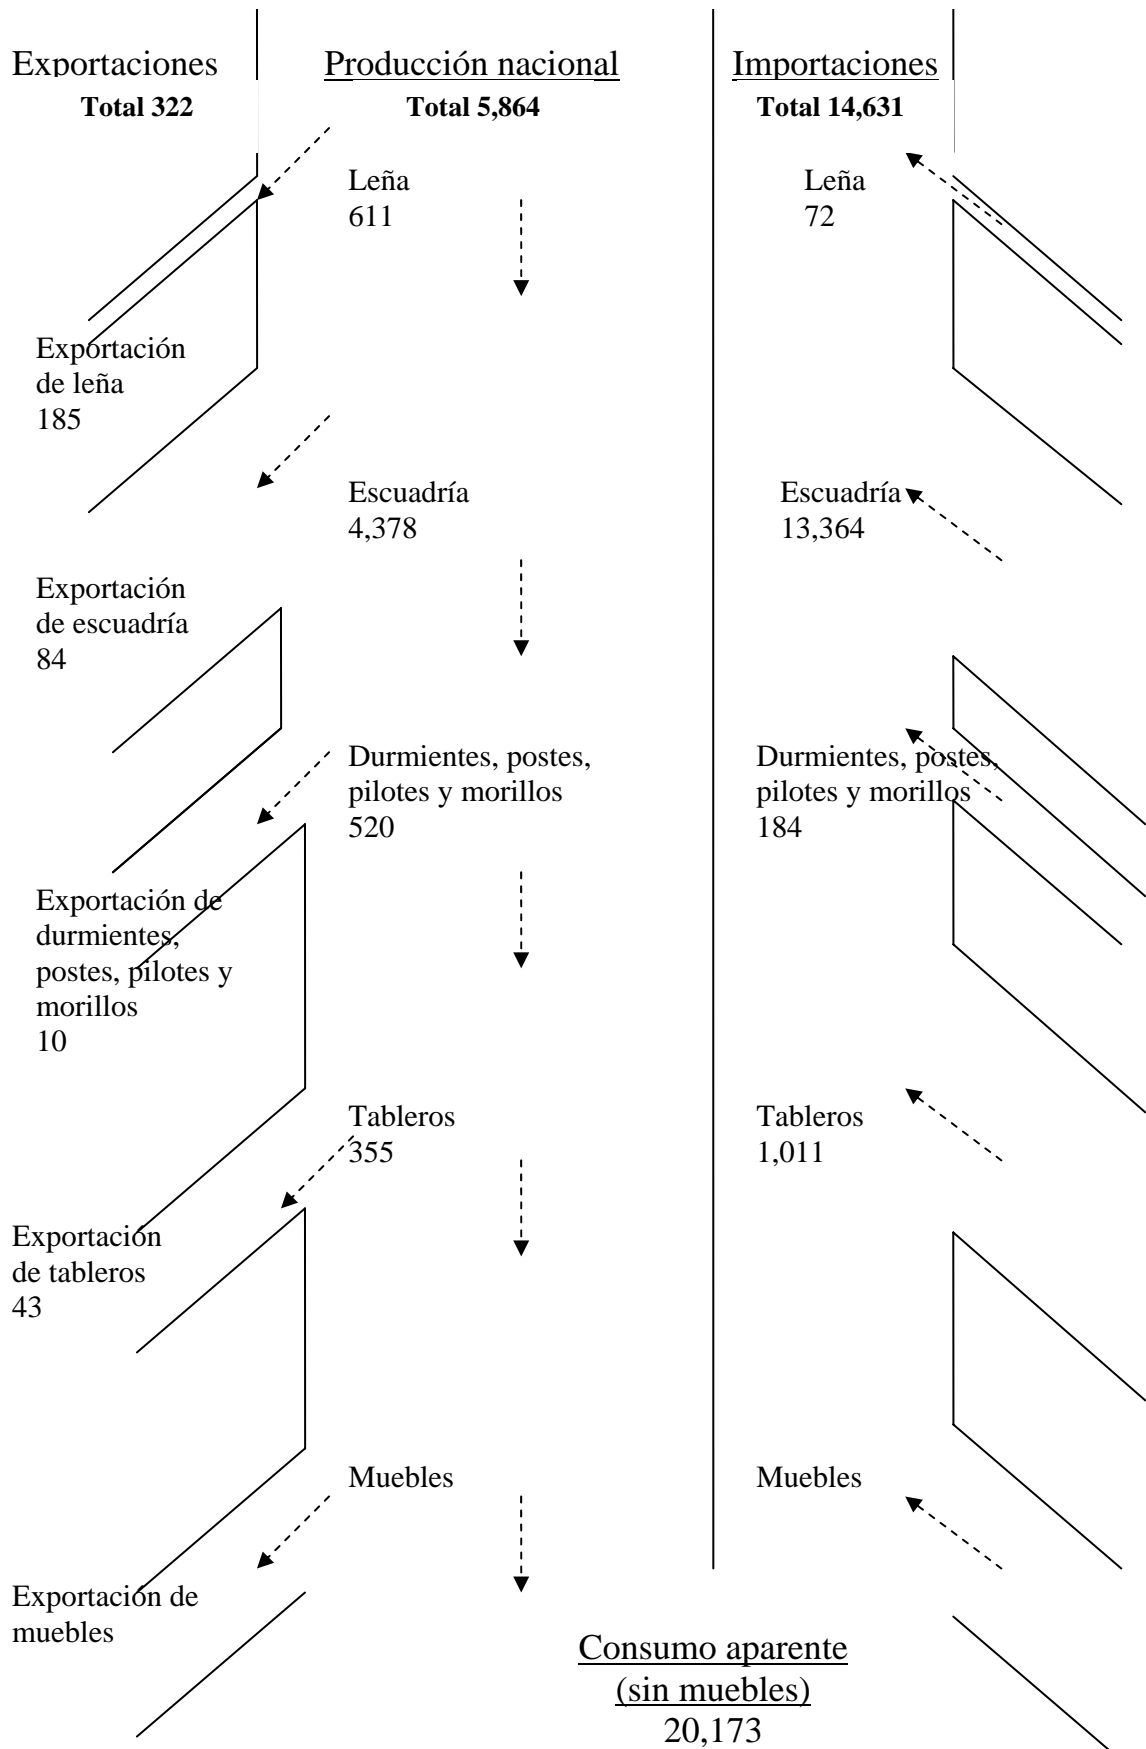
Exportaciones
Total 322

Producción nacional
Total 5,864

Importaciones
Total 14,631

Leña
611

Leña
72

Exportación de leña
185

Escuadría
4,378

Escuadría
13,364

Exportación de escuadría
84

Durmientes, postes, pilotes y morillos
520

Durmientes, postes, pilotes y morillos
184

Exportación de durmientes, postes, pilotes y morillos
10

Tableros
355

Tableros
1,011

Exportación de tableros
43

Muebles

Muebles

Exportación de muebles

Consumo aparente
(sin muebles)
20,173